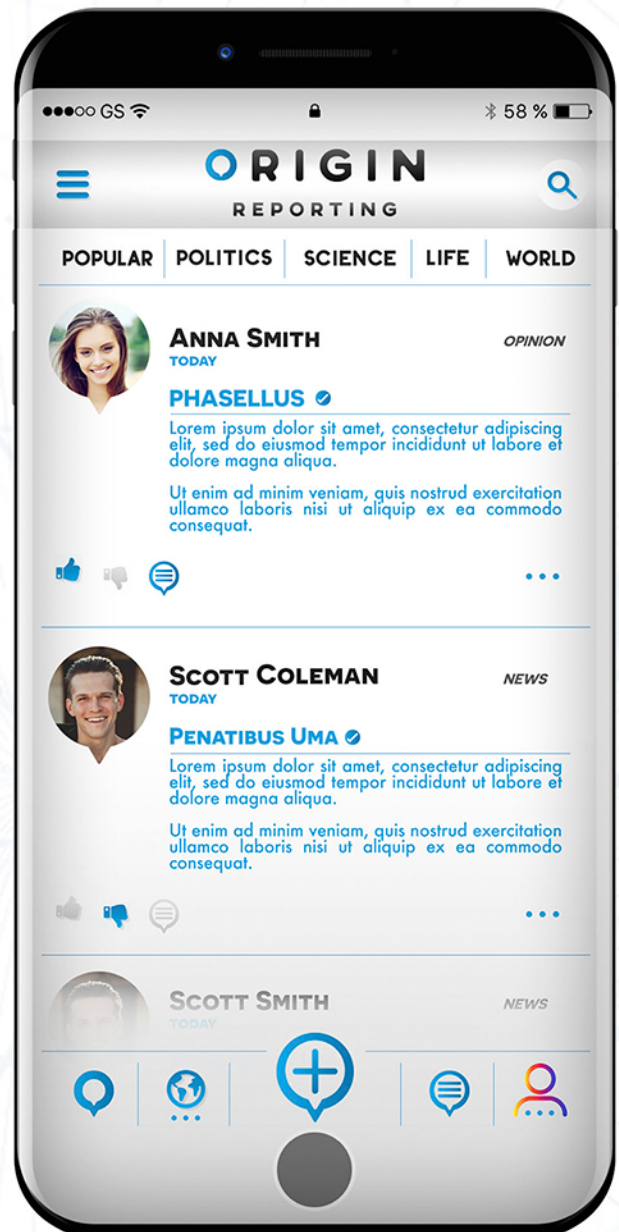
●●●○○ GS
58 %

ORIGIN
REPORTING

POPULAR | POLITICS | SCIENCE | LIFE | WORLD

ANNA SMITH
TODAY
OPINION

PHASELLUS

Lorem ipsum dolor sit amet, consectetur adipiscing elit, sed do eiusmod tempor incididunt ut labore et dolore magna aliqua.

Ut enim ad minim veniam, quis nostrud exercitation ullamco laboris nisi ut aliquip ex ea commodo consequat.

SCOTT COLEMAN
TODAY
NEWS

PENATIBUS UMA

Lorem ipsum dolor sit amet, consectetur adipiscing elit, sed do eiusmod tempor incididunt ut labore et dolore magna aliqua.

Ut enim ad minim veniam, quis nostrud exercitation ullamco laboris nisi ut aliquip ex ea commodo consequat.

SCOTT SMITH
TODAY
NEWS